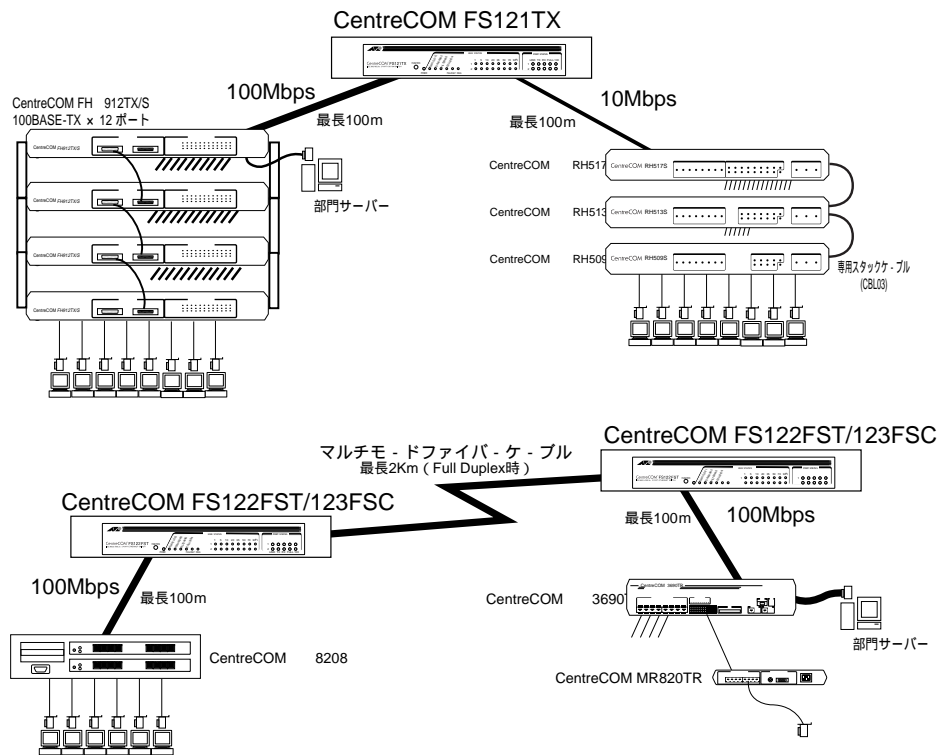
CentreCOM FS121TX

100Mbps

最長100m

10Mbps

最長100m

CentreCOM FH 912TX/S
100BASE-TX × 12 ポート

CentreCOM FH912TX/S

CentreCOM FH912TX/S

CentreCOM FH912TX/S

CentreCOM FH912TX/S

部門サーバー

CentreCOM RH517 CentreCOM RH517S

CentreCOM RH513 CentreCOM RH513S

CentreCOM RH509 CentreCOM RH509S

専用スタックケーブル
(CBL03)

マルチモードファイバケーブル
最長2Km(Full Duplex時)

CentreCOM FS122FST/123FSC

CentreCOM FS122FST/123FSC

最長100m

100Mbps

100Mbps

最長100m

CentreCOM 3690

部門サーバー

CentreCOM 8208

CentreCOM MR820TR